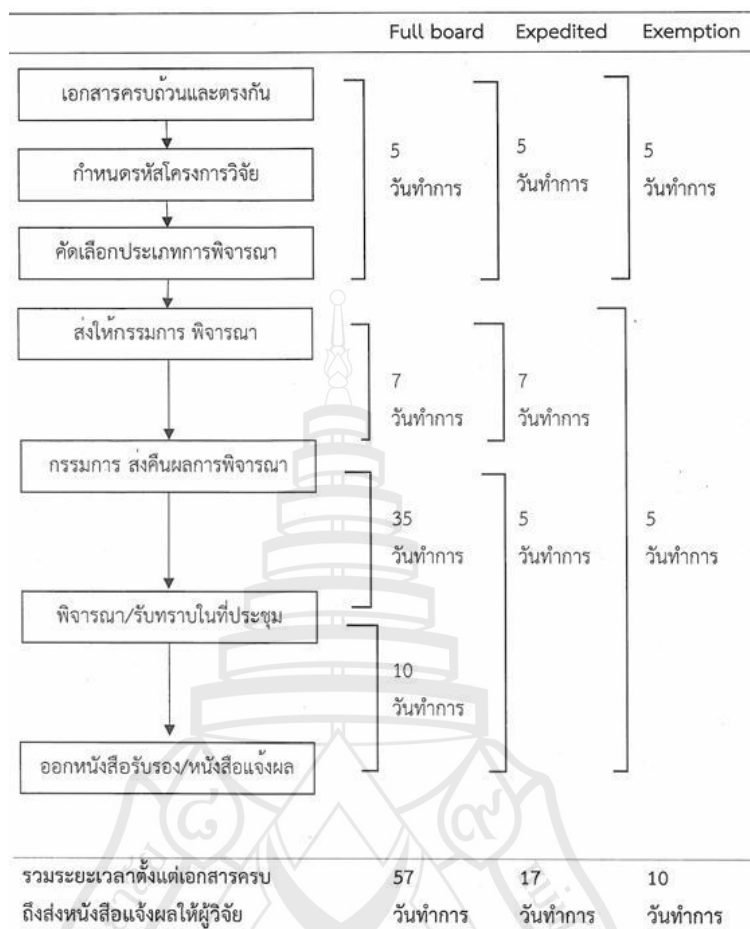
Full board Expedited Exemption

เอกสารครบถ้วนและตรงกัน

กำหนดรหัสโครงการวิจัย

คัดเลือกประเภทการพิจารณา

5 วันทำการ

5 วันทำการ

5 วันทำการ

ส่งให้กรรมการ พิจารณา

7 วันทำการ

7 วันทำการ

กรรมการ ส่งคืนผลการพิจารณา

35 วันทำการ

5 วันทำการ

5 วันทำการ

พิจารณา/รับทราบในที่ประชุม

10 วันทำการ

ออกหนังสือรับรอง/หนังสือแจ้งผล

รวมระยะเวลาตั้งแต่เอกสารครบ ถึงส่งหนังสือแจ้งผลให้ผู้วิจัย

57 วันทำการ

17 วันทำการ

10 วันทำการ